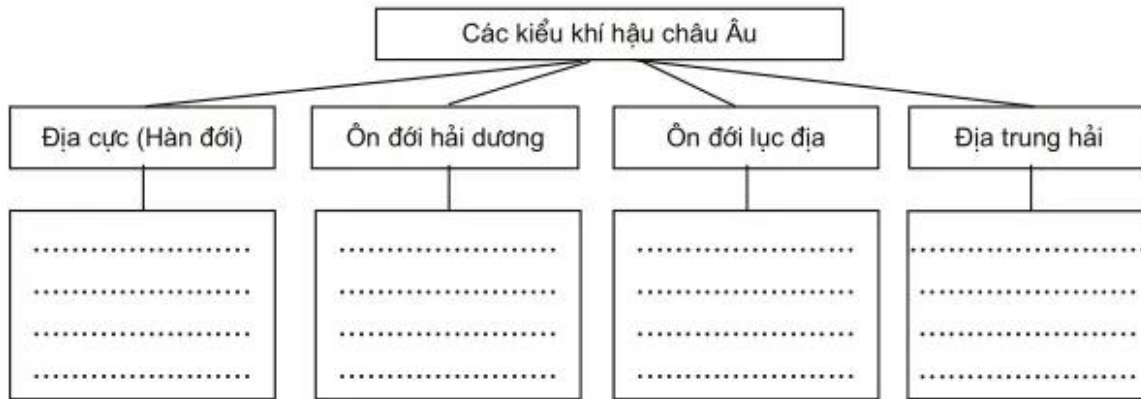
Các kiểu khí hậu châu Âu

Địa cực (Hàn đới)

....................
....................
....................
....................

Ôn đới hải dương

....................
....................
....................
....................

Ôn đới lục địa

....................
....................
....................
....................

Địa trung hải

....................
....................
....................
....................